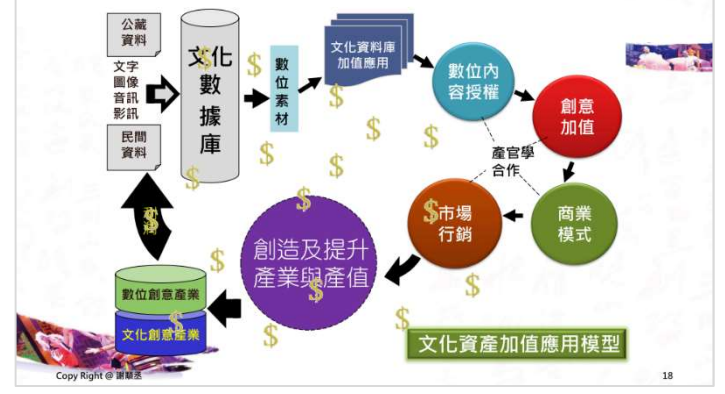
公藏資料

文字
圖像
音訊
影訊

民間資料

文化數據庫

數位素材

文化資料庫加值應用

數位內容授權

創意加值

產官學合作

商業模式

市場行銷

創造及提升產業與產值

數位創意產業

文化創意產業

文化資產加值應用模型

Copy Right @ 謝顯丞

18